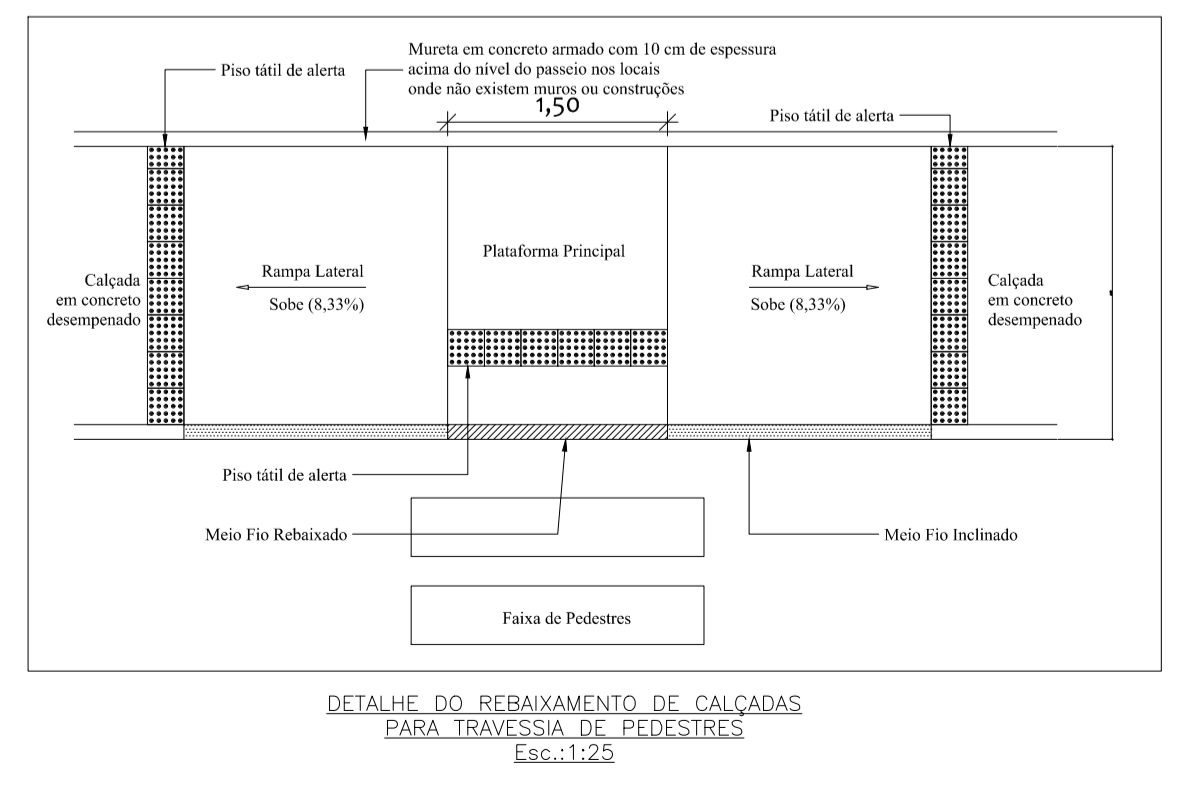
Mureta em concreto armado com 10 cm de espessura acima do nível do passeio nos locais onde não existem muros ou construções

Piso tátil de alerta

1,50

Piso tátil de alerta

Plataforma Principal

Calçada em concreto desempenado

Rampa Lateral

Sobe (8,33%)

Rampa Lateral

Sobe (8,33%)

Calçada em concreto desempenado

Piso tátil de alerta

Meio Fio Rebaixado

Meio Fio Inclinado

Faixa de Pedestres

DETALHE DO REBAIXAMENTO DE CALÇADAS
PARA TRAVESSIA DE PEDESTRES
Esc.:1:25